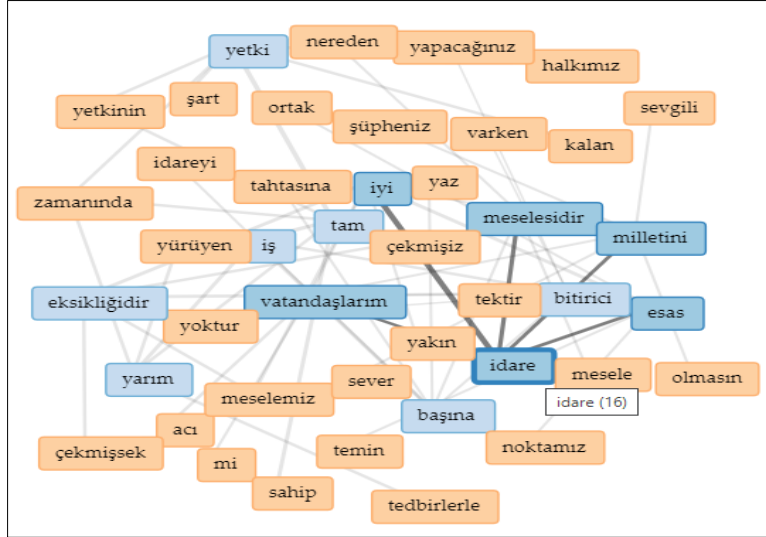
yetki
nereden
yapacağınız
halkımız
yetkinin
şart
ortak
sevgili
şüpheniz
varken
kalan
idareyi
tahtasına
iyi
yaz
zamanında
meselesidir
tam
milletini
yürüyen
iş
çekmişiz
eksikliğidir
vatandaşlarım
tektir
bitirici
esas
yoktur
yakın
yarım
idare
mesele
olmasın
sever
meselemiz
idare (16)
acı
başına
çekmişsek
noktamız
mi
temin
sahip
tedbirlerle